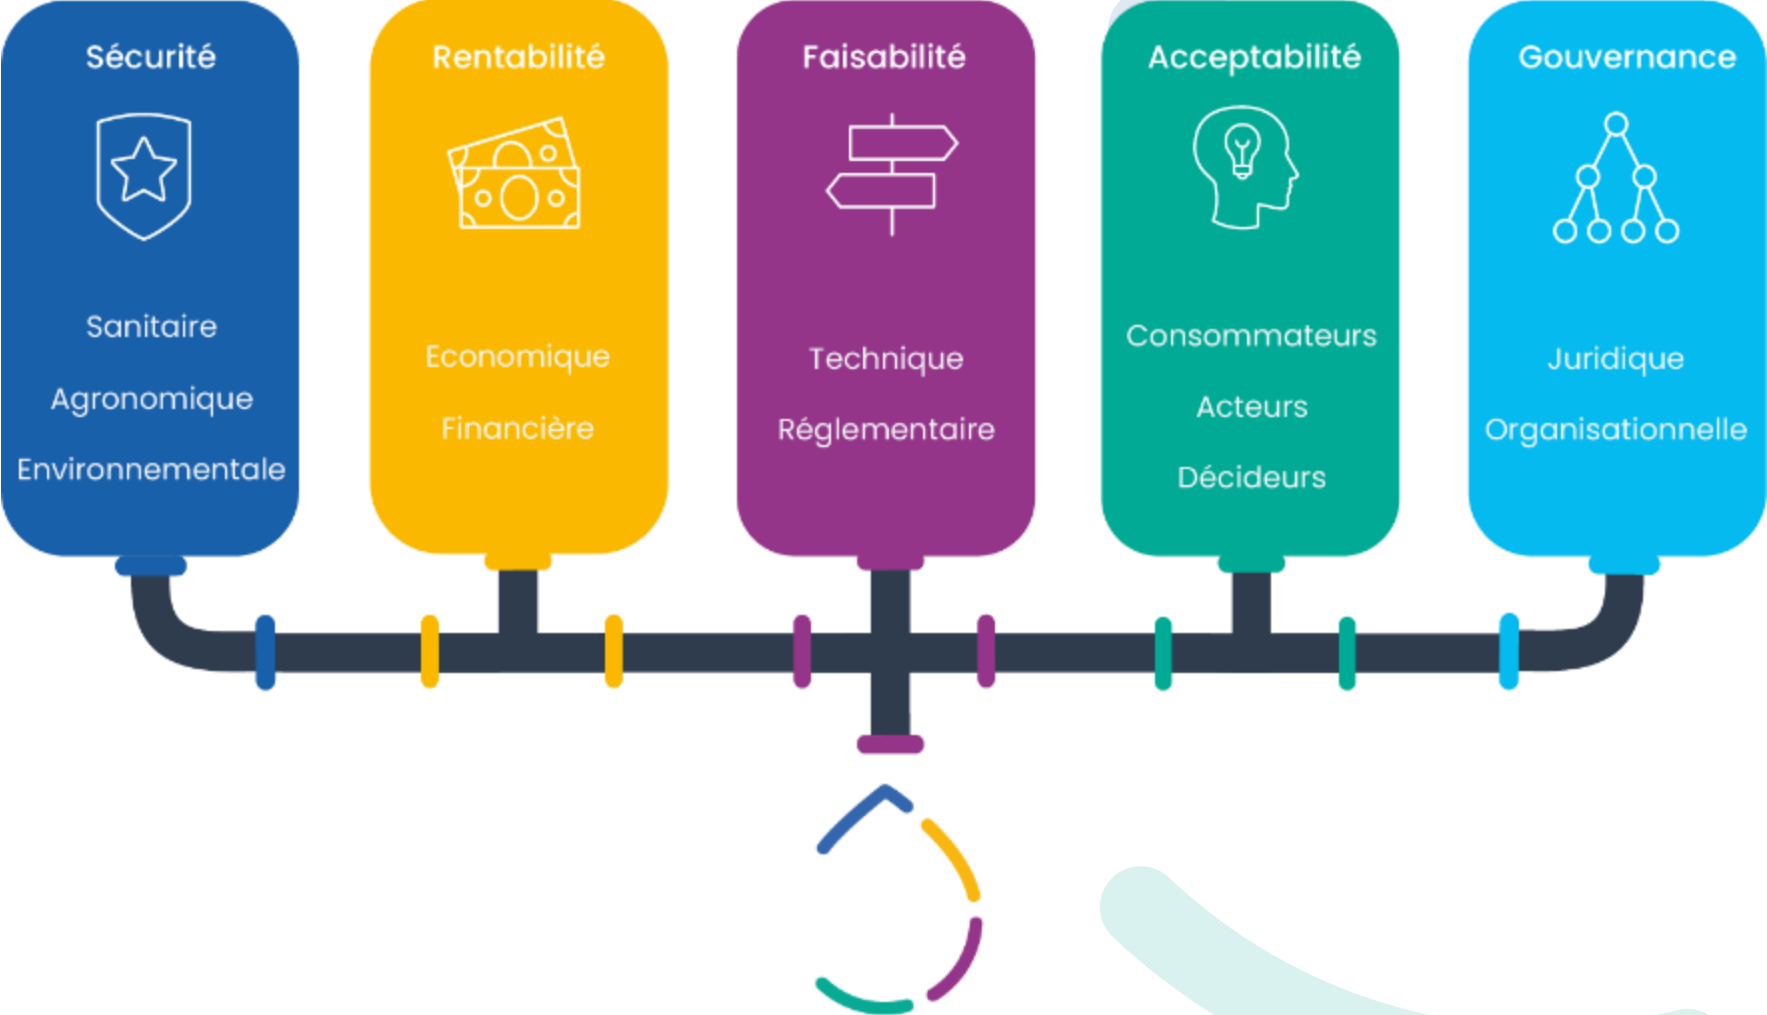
Sécurité

Sanitaire

Agronomique

Environnementale

Rentabilité

Economique

Financière

Faisabilité

Technique

Réglementaire

Acceptabilité

Consommateurs

Acteurs

Décideurs

Gouvernance

Juridique

Organisationnelle